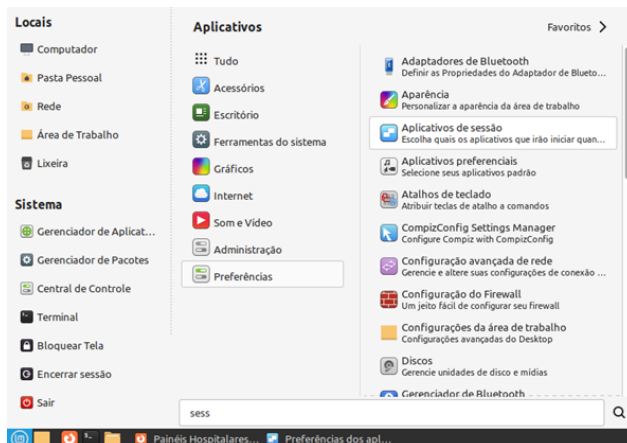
Locais

Computador

Pasta Pessoal

Rede

Área de Trabalho

Lixeira

Sistema

Gerenciador de Aplicat...

Gerenciador de Pacotes

Central de Controle

Terminal

Bloquear Tela

Encerrar sessão

Sair

Aplicativos

Favoritos

Tudo

Acessórios

Escritório

Ferramentas do sistema

Gráficos

Internet

Som e Vídeo

Administração

Preferências

Adaptadores de Bluetooth
Definir as Propriedades do Adaptador de Blueto...

Aparência
Personalizar a aparência da área de trabalho

Aplicativos de sessão
Escolha quais os aplicativos que irão iniciar quan...

Aplicativos preferenciais
Selecione seus aplicativos padrão

Atalhos de teclado
Atribuir teclas de atalho a comandos

CompizConfig Settings Manager
Configure Compiz with CompizConfig

Configuração avançada de rede
Gerencie e altere suas configurações de conexão ...

Configuração do Firewall
Um jeito fácil de configurar seu firewall

Configurações da área de trabalho
Configurações avançadas do Desktop

Discos
Gerencie unidades de disco e mídias

Gerenciador de Bluetooth

sess

Painéis Hospitalares...

Preferências dos apl...